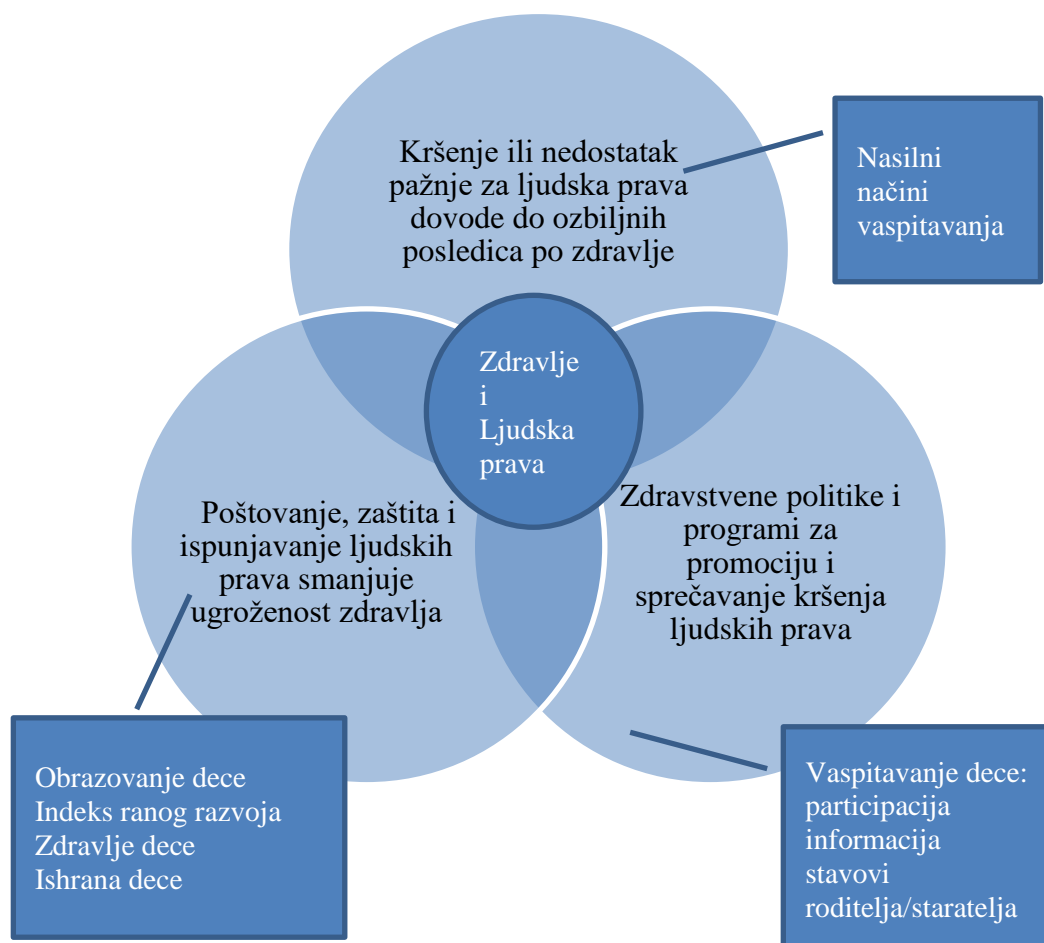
Kršenje ili nedostatak pažnje za ljudska prava dovode do ozbiljnih posledica po zdravlje

Nasilni načini vaspitavanja

Zdravlje i Ljudska prava

Poštovanje, zaštita i ispunjavanje ljudskih prava smanjuje ugroženost zdravlja

Zdravstvene politike i programi za promociju i sprečavanje kršenja ljudskih prava

Obrazovanje dece
Indeks ranog razvoja
Zdravlje dece
Ishrana dece

Vaspitavanje dece:
participacija
informacija
stavovi
roditelja/staratelja